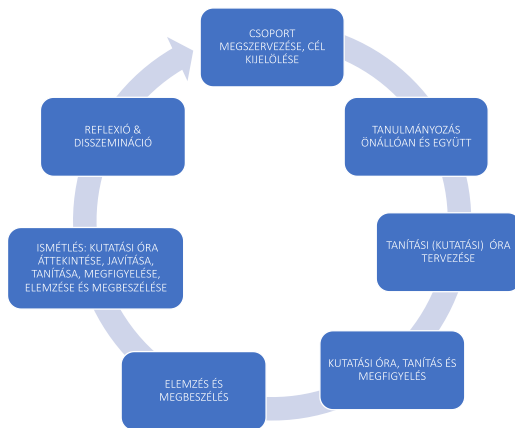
CSOPORT MEGSZERVEZÉSE, CÉL KIJELÖLÉSE

TANULMÁNYOZÁS ÖNÁLLÓAN ÉS EGYÜTT

TANÍTÁSI (KUTATÁSI) ÓRA TERVEZÉSE

KUTATÁSI ÓRA, TANÍTÁS ÉS MEGFIGYELÉS

ELEMZÉS ÉS MEGBESZÉLÉS

ISMÉTLÉS: KUTATÁSI ÓRA ÁTTEKINTÉSE, JAVÍTÁSA, TANÍTÁSA, MEGFIGYELÉSE, ELEMZÉSE ÉS MEGBESZÉLÉSE

REFLEXIÓ & DISSZEMINÁCIÓ